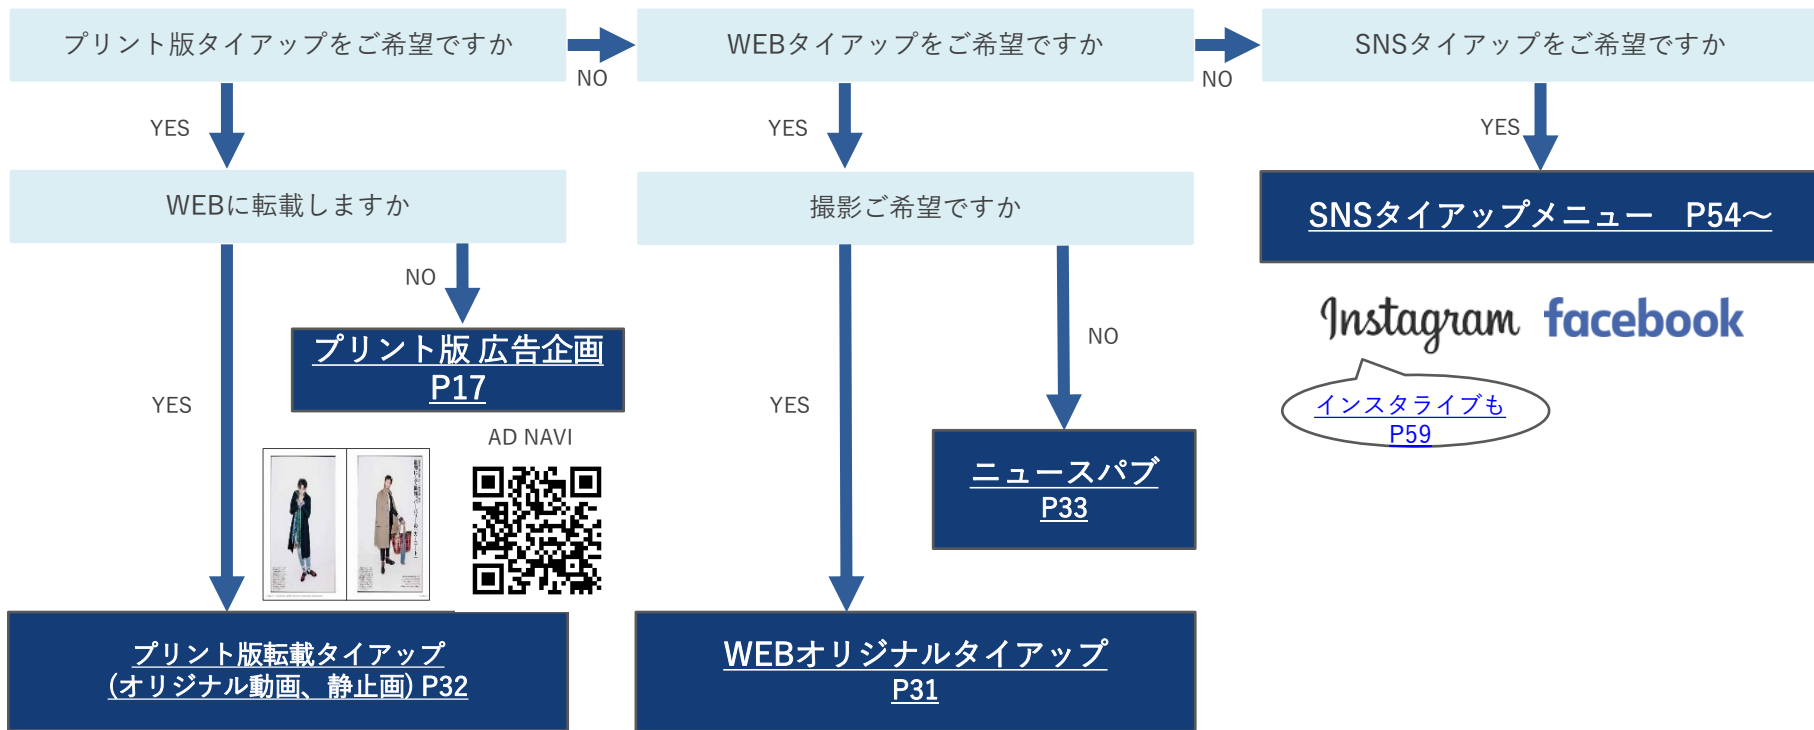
プリント版タイアップをご希望ですか

NO

WEBタイアップをご希望ですか

NO

SNSタイアップをご希望ですか

YES

YES

YES

WEBに転載しますか

撮影ご希望ですか

SNSタイアップメニュー　P54～

NO

Instagram facebook

プリント版 広告企画
P17

NO

インスタライブも
P59

YES

YES

AD NAVI

ニュースパブ
P33

プリント版転載タイアップ
(オリジナル動画、静止画) P32

WEBオリジナルタイアップ
P31